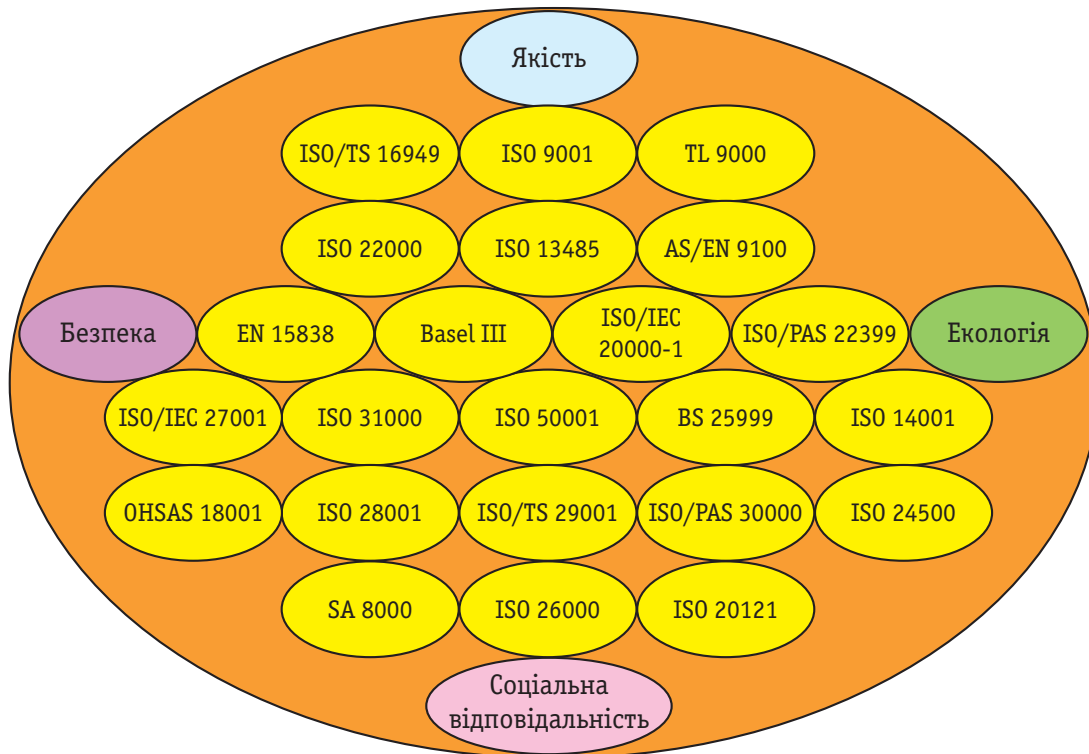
Якість

ISO/TS 16949
ISO 9001
TL 9000

ISO 22000
ISO 13485
AS/EN 9100

Безпека
EN 15838
Basel III
ISO/IEC 20000-1
ISO/PAS 22399
Екологія

ISO/IEC 27001
ISO 31000
ISO 50001
BS 25999
ISO 14001

OHSAS 18001
ISO 28001
ISO/TS 29001
ISO/PAS 30000
ISO 24500

SA 8000
ISO 26000
ISO 20121

Соціальна відповідальність